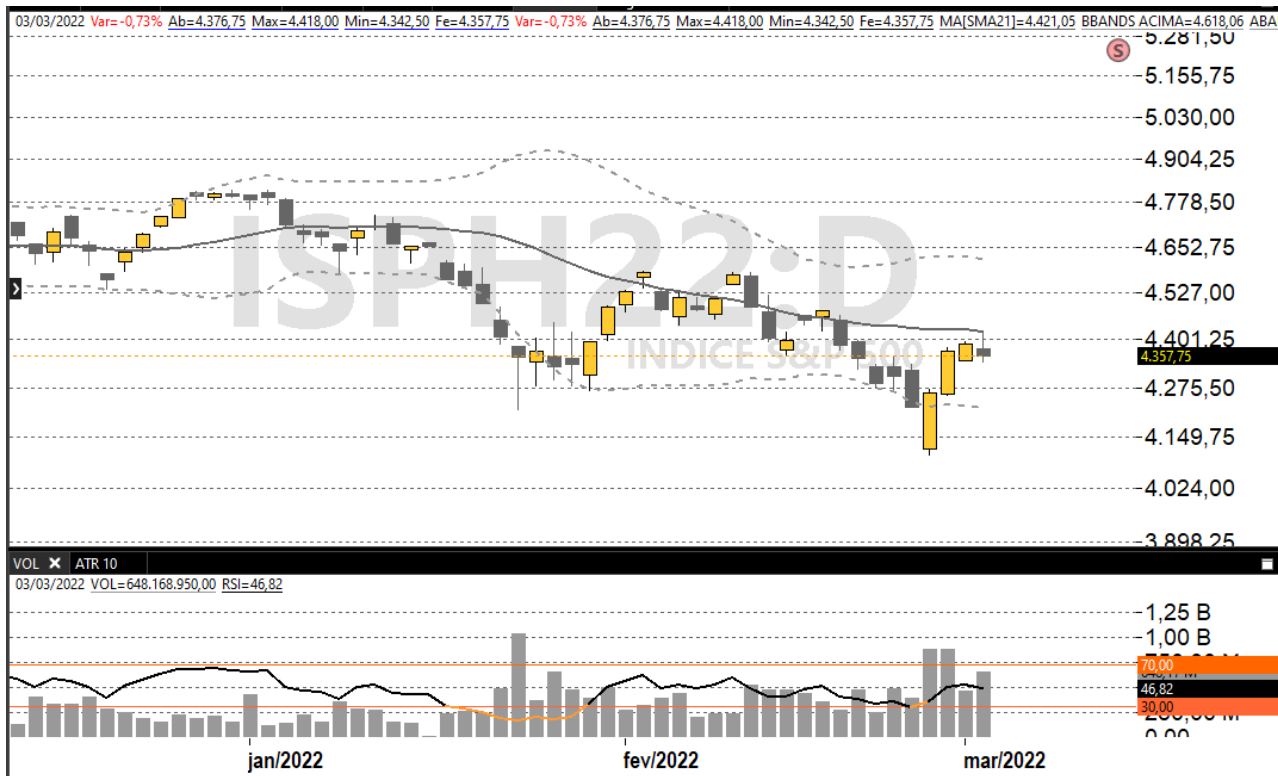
03/03/2022 Var=-0,73% Ab=4.376,75 Max=4.418,00 Min=4.342,50 Fe=4.357,75 Var=-0,73% Ab=4.376,75 Max=4.418,00 Min=4.342,50 Fe=4.357,75 MA[SMA21]=4.421,05 BBANDS ACIMA=4.618,06 ABA

S

5.281,50
5.155,75
5.030,00
4.904,25
4.778,50
4.652,75
4.527,00
4.401,25
4.357,75
4.275,50
4.149,75
4.024,00
3.898,25

ISPH22:D
INDICE S&P 500

VOL ATR 10
03/03/2022 VOL=648.168.950,00 RSI=46,82

1,25 B
1,00 B
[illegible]
70,00
46,82
30,00
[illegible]
0,00

jan/2022
fev/2022
mar/2022